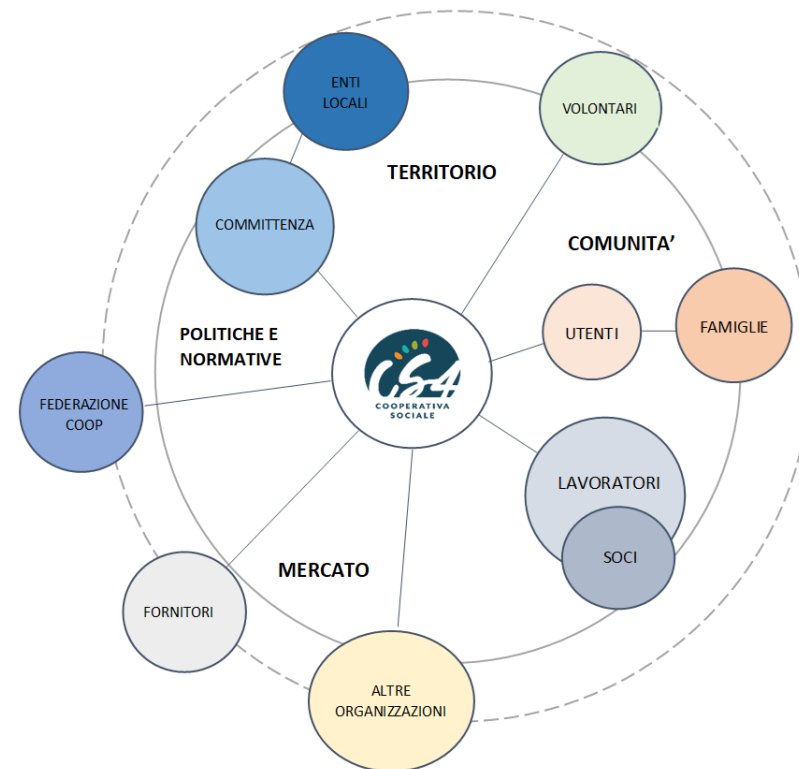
ENTI LOCALI

VOLONTARI

TERRITORIO

COMMITTENZA

COMUNITA'

FAMIGLIE

UTENTI

POLITICHE E NORMATIVE

CSA
COOPERATIVA SOCIALE

FEDERAZIONE COOP

LAVORATORI

SOCI

MERCATO

FORNITORI

ALTRE ORGANIZZAZIONI